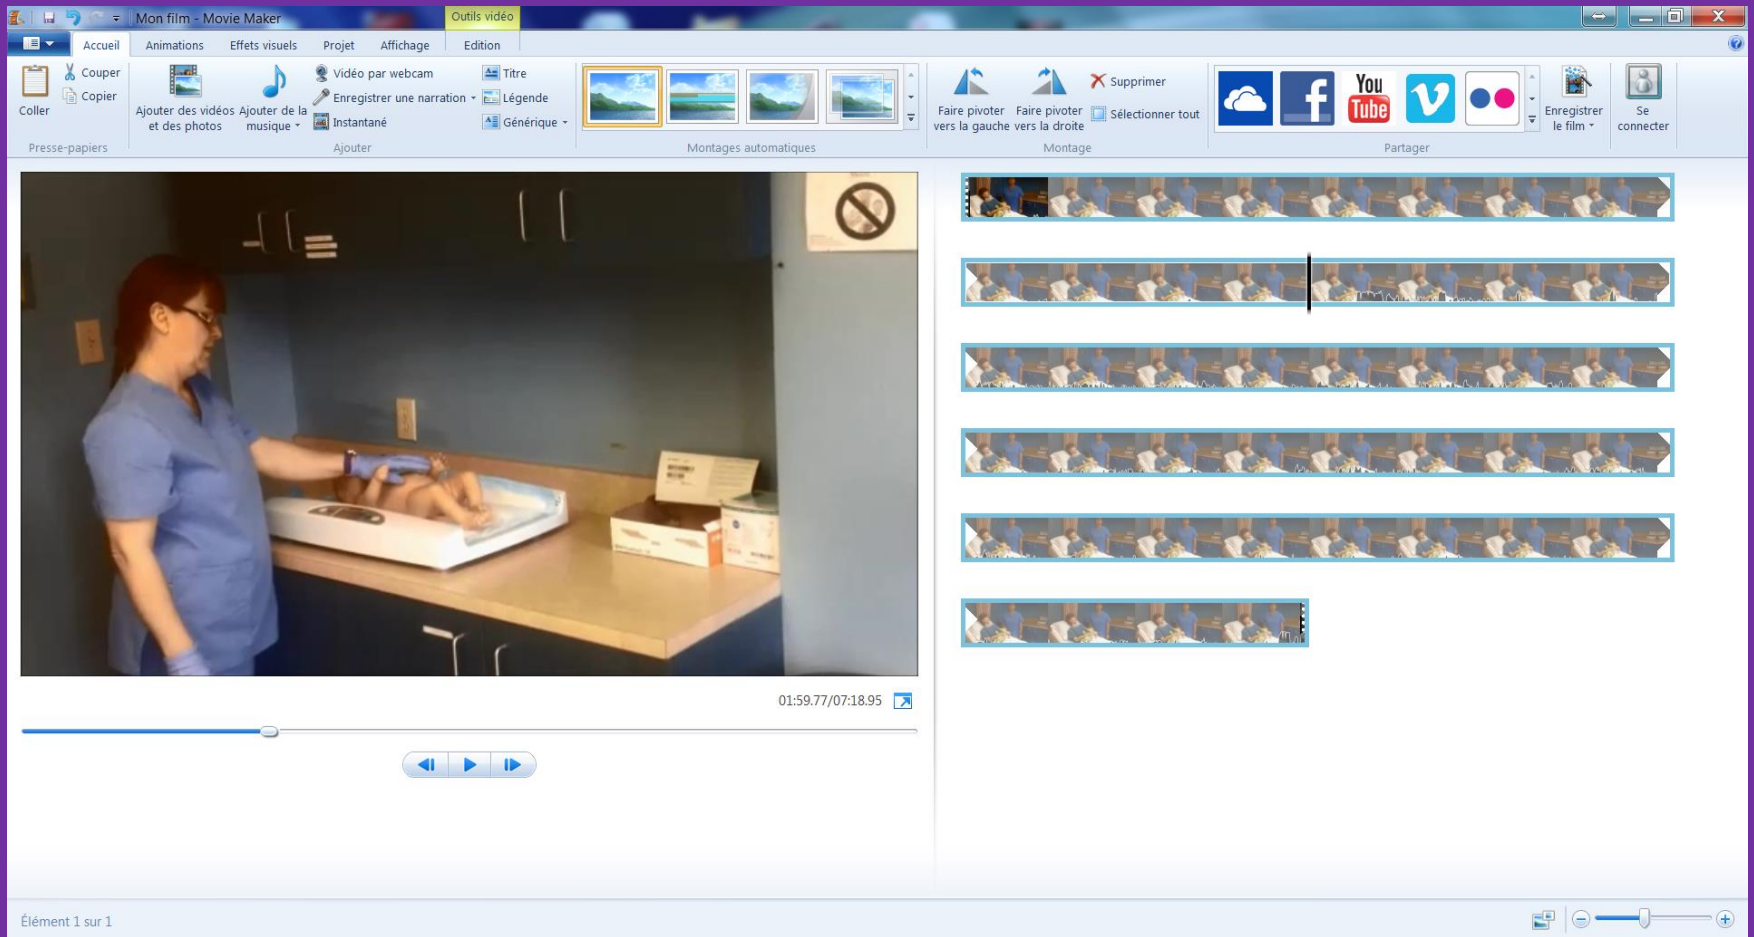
Mon film - Movie Maker
Outils vidéo
Accueil Animations Effets visuels Projet Affichage Edition

Coller
Couper
Copier
Presse-papiers

Ajouter des vidéos et des photos
Ajouter de la musique
Vidéo par webcam
Enregistrer une narration
Instantané
Titre
Légende
Générique
Ajouter

Montages automatiques

Faire pivoter vers la gauche
Faire pivoter vers la droite
Supprimer
Sélectionner tout
Montage

You Tube
Enregistrer le film
Se connecter
Partager

01:59.77/07:18.95

Élément 1 sur 1